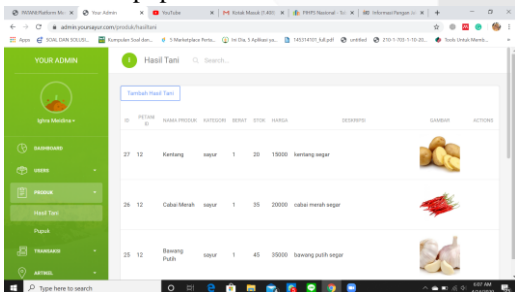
YOUR ADMIN

Hasil Tani

Search...

Tambah Hasil Tani

Ighna Mendina

DASHBOARD

USERS

PRODUK

Hasil Tani

Pupuk

TRANSAKSI

ARTIKEL

| ID | PETANI ID | NAMA PRODUK | KATEGORI | BERAT | STOK | HARGA | DESKRIPSI | GAMBAR | ACTIONS |
|---|---|---|---|---|---|---|---|---|---|
| 27 | 12 | Kentang | sayur | 1 | 20 | 15000 | kentang segar | | |
| 26 | 12 | Cabai Merah | sayur | 1 | 35 | 20000 | cabai merah segar | | |
| 25 | 12 | Bawang Putih | sayur | 1 | 45 | 35000 | bawang putih segar | | |

admin.yoursayur.com/produk/hasiltani

Type here to search